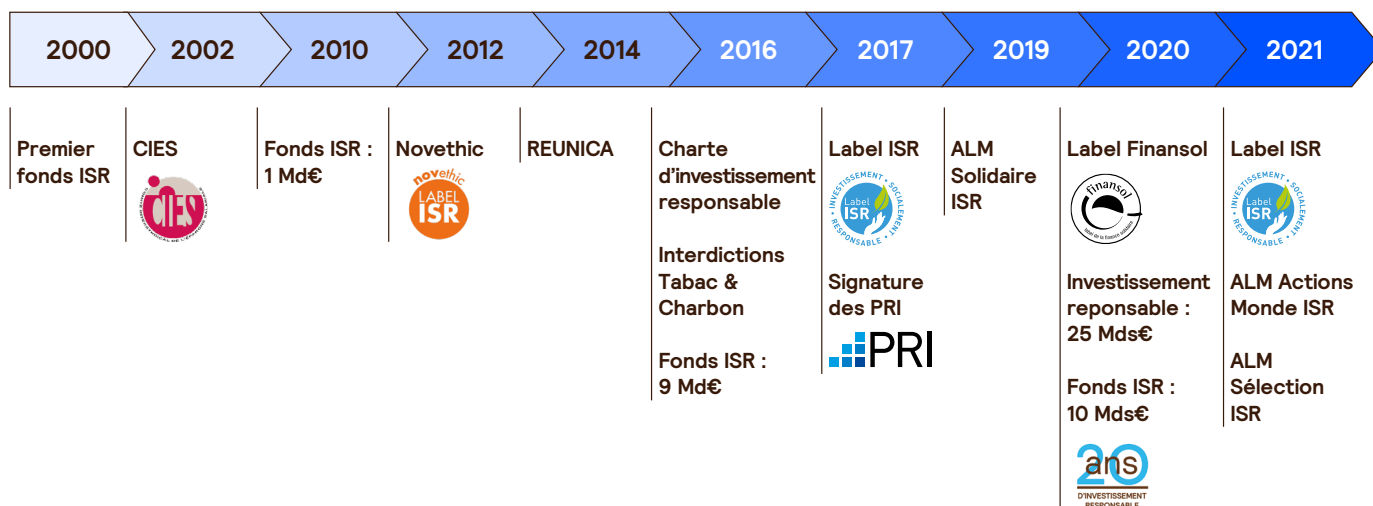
2000 | 2002 | 2010 | 2012 | 2014 | 2016 | 2017 | 2019 | 2020 | 2021

Premier fonds ISR

CIES

CIES

Fonds ISR : 1 Md€

Novethic

novethic LABEL ISR

REUNICA

Charte d'investissement responsable

Interdictions Tabac & Charbon

Fonds ISR : 9 Md€

Label ISR

INVESTISSEMENT SOCIALEMENT RESPONSABLE Label ISR

Signature des PRI

PRI

ALM Solidaire ISR

Label Finansol

finansol label de la finance solidaire

Investissement reponsable : 25 Mds€

Fonds ISR : 10 Mds€

20 ans D'INVESTISSEMENT RESPONSABLE

Label ISR

INVESTISSEMENT SOCIALEMENT RESPONSABLE Label ISR

ALM Actions Monde ISR

ALM Sélection ISR